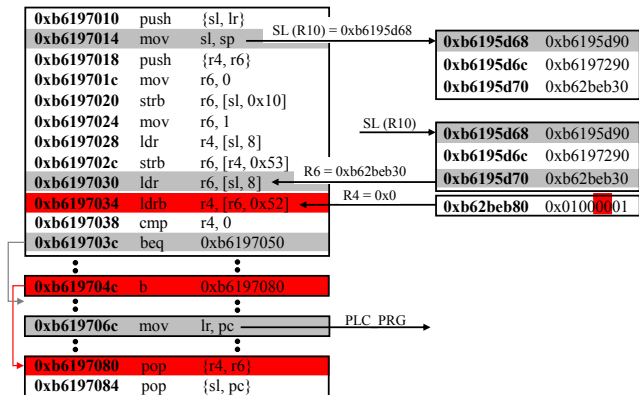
| | | |
|---|---|---|
| **0xb6197010** | push | {sl, lr} |
| **0xb6197014** | mov | sl, sp |
| **0xb6197018** | push | {r4, r6} |
| **0xb619701c** | mov | r6, 0 |
| **0xb6197020** | strb | r6, [sl, 0x10] |
| **0xb6197024** | mov | r6, 1 |
| **0xb6197028** | ldr | r4, [sl, 8] |
| **0xb619702c** | strb | r6, [r4, 0x53] |
| **0xb6197030** | ldr | r6, [sl, 8] |
| **0xb6197034** | ldrb | r4, [r6, 0x52] |
| **0xb6197038** | cmp | r4, 0 |
| **0xb619703c** | beq | 0xb6197050 |

| | | |
|---|---|---|
| **0xb619704c** | b | 0xb6197080 |

| | | |
|---|---|---|
| **0xb619706c** | mov | lr, pc |

| | | |
|---|---|---|
| **0xb6197080** | pop | {r4, r6} |
| **0xb6197084** | pop | {sl, pc} |

SL (R10) = 0xb6195d68

| | |
|---|---|
| **0xb6195d68** | 0xb6195d90 |
| **0xb6195d6c** | 0xb6197290 |
| **0xb6195d70** | 0xb62beb30 |

SL (R10)

| | |
|---|---|
| **0xb6195d68** | 0xb6195d90 |
| **0xb6195d6c** | 0xb6197290 |
| **0xb6195d70** | 0xb62beb30 |

R6 = 0xb62beb30

R4 = 0x0

| | |
|---|---|
| **0xb62beb80** | 0x01000001 |

PLC_PRG